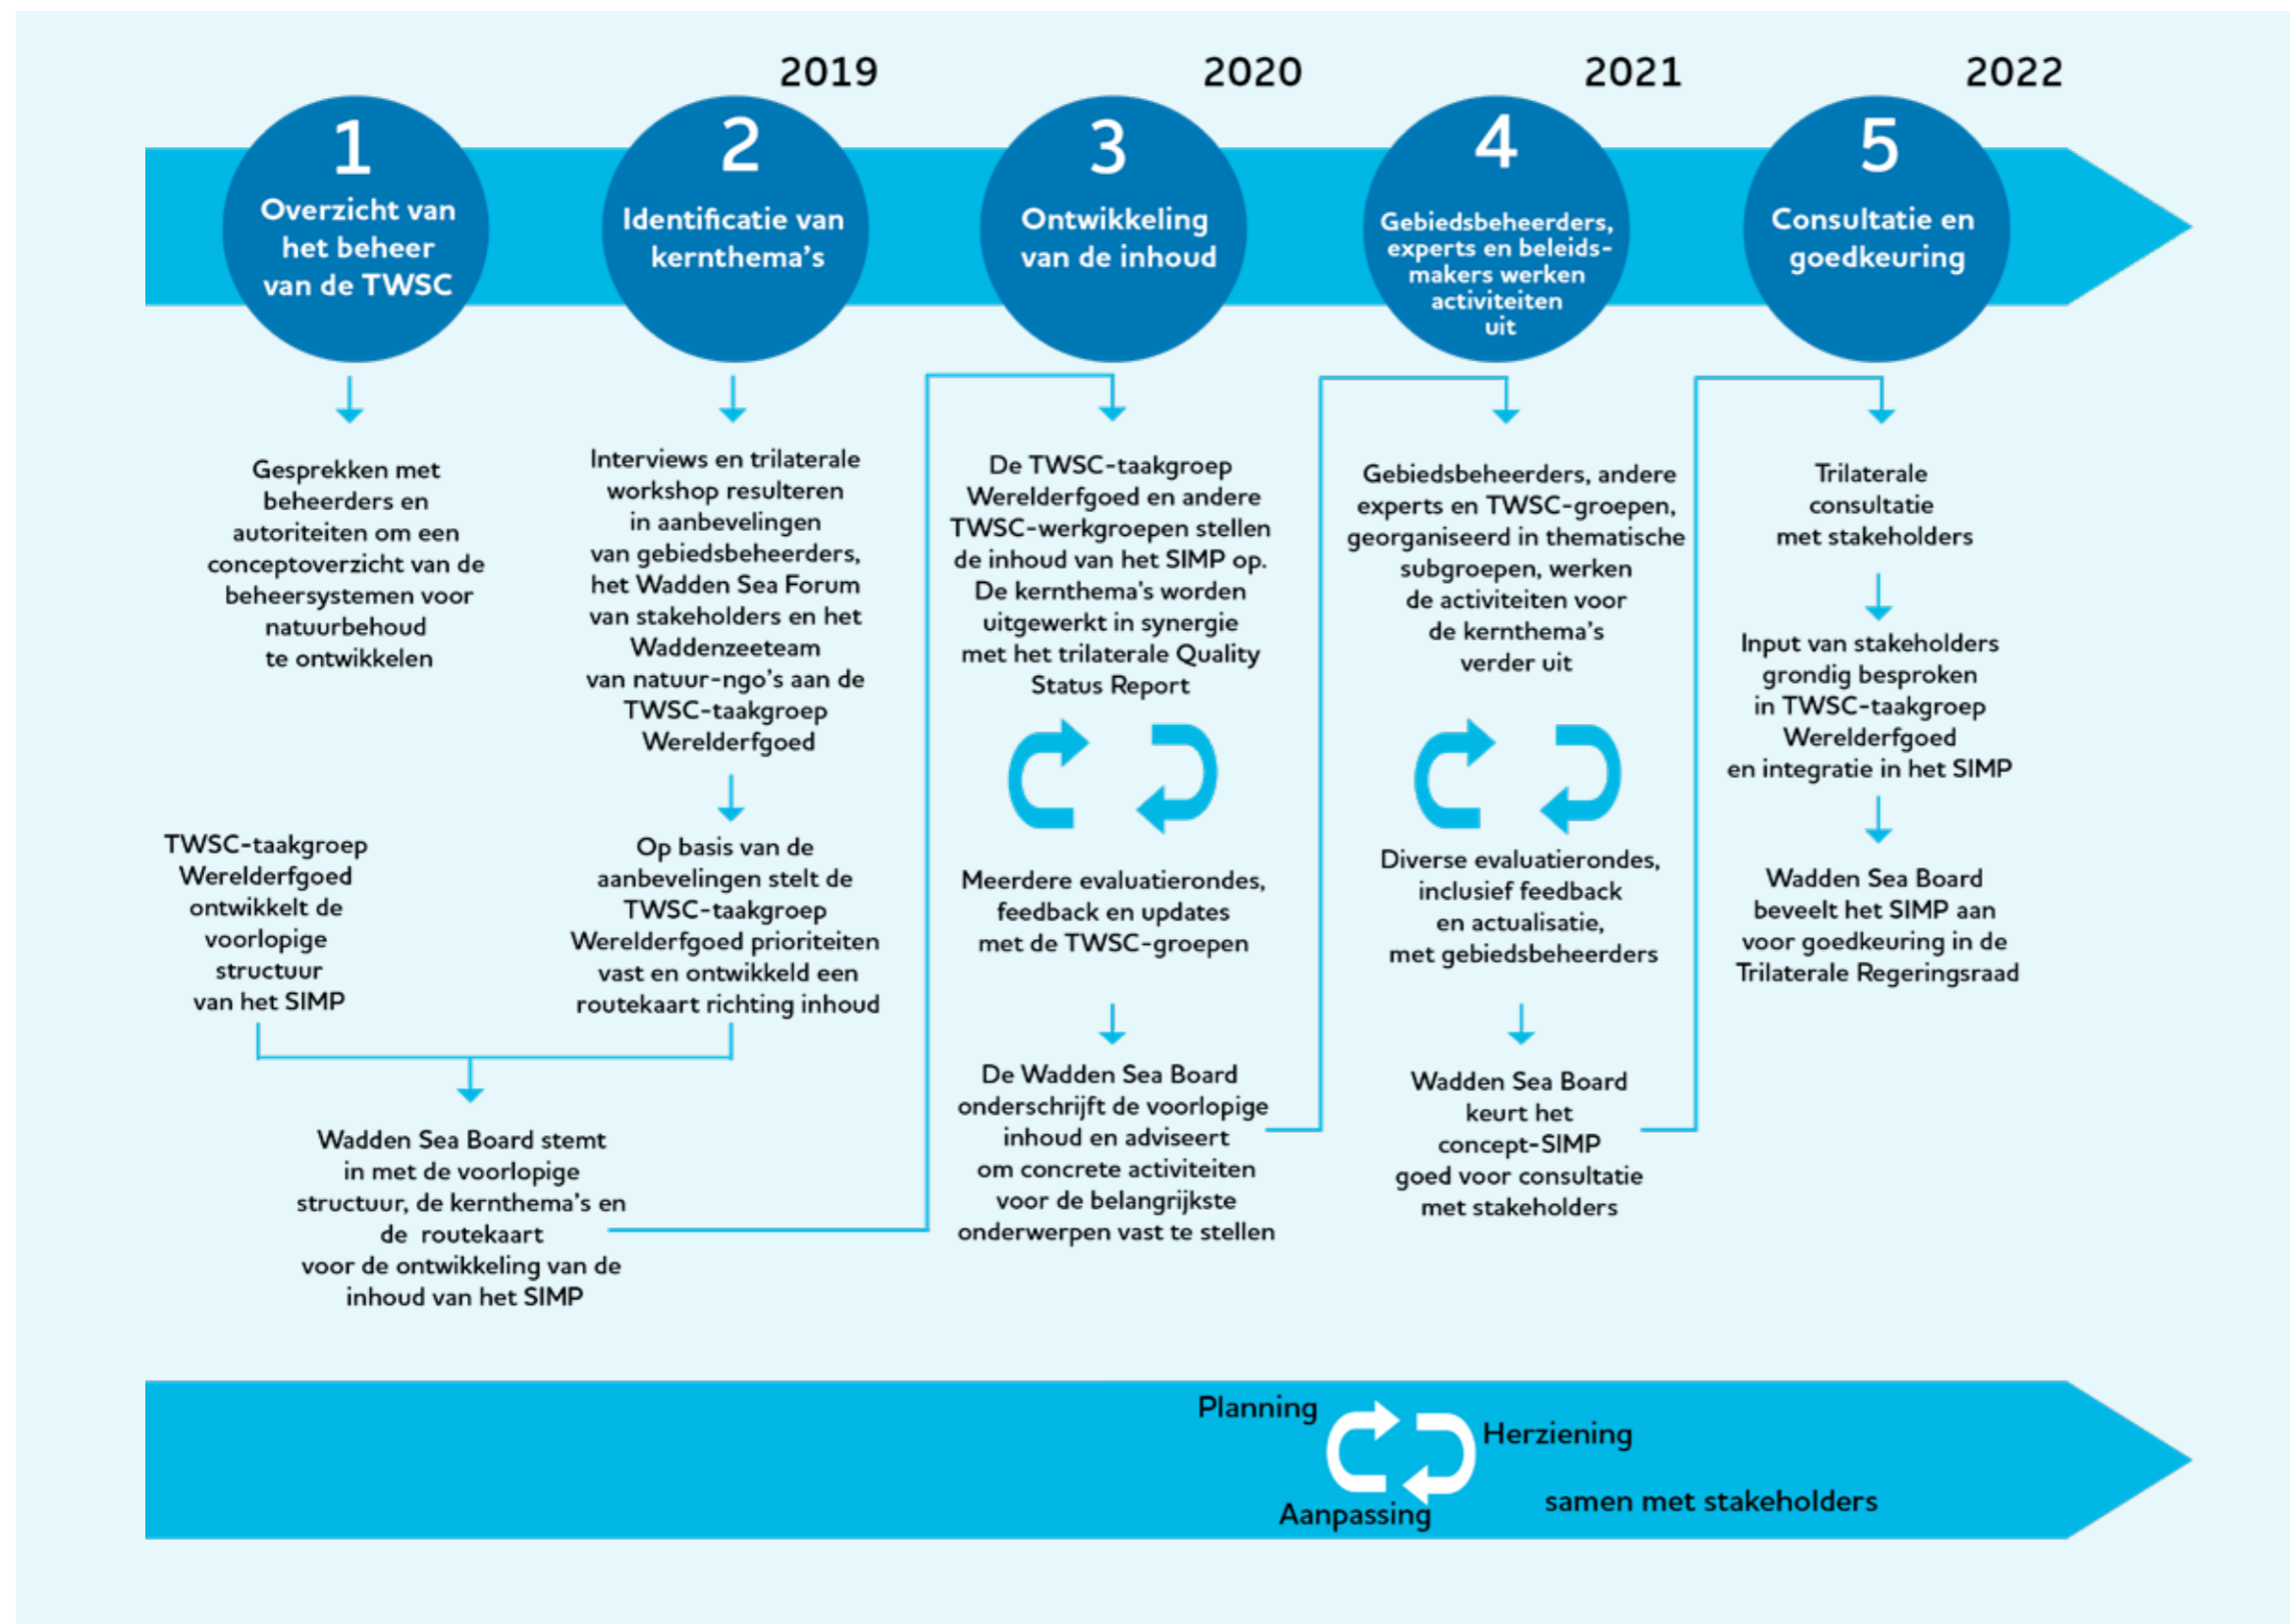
2019 2020 2021 2022

1
Overzicht van het beheer van de TWSC

2
Identificatie van kernthema's

3
Ontwikkeling van de inhoud

4
Gebiedsbeheerders, experts en beleids-makers werken activiteiten uit

5
Consultatie en goedkeuring

Gesprekken met beheerders en autoriteiten om een conceptoverzicht van de beheersystemen voor natuurbehoud te ontwikkelen

TWSC-taakgroep Werelderfgoed ontwikkelt de voorlopige structuur van het SIMP

Interviews en trilaterale workshop resulteren in aanbevelingen van gebiedsbeheerders, het Wadden Sea Forum van stakeholders en het Waddenzeeteam van natuur-ngo's aan de TWSC-taakgroep Werelderfgoed

Op basis van de aanbevelingen stelt de TWSC-taakgroep Werelderfgoed prioriteiten vast en ontwikkeld een routekaart richting inhoud

Wadden Sea Board stemt in met de voorlopige structuur, de kernthema's en de routekaart voor de ontwikkeling van de inhoud van het SIMP

De TWSC-taakgroep Werelderfgoed en andere TWSC-werkgroepen stellen de inhoud van het SIMP op. De kernthema's worden uitgewerkt in synergie met het trilaterale Quality Status Report

Meerdere evaluatierondes, feedback en updates met de TWSC-groepen

De Wadden Sea Board onderschrijft de voorlopige inhoud en adviseert om concrete activiteiten voor de belangrijkste onderwerpen vast te stellen

Gebiedsbeheerders, andere experts en TWSC-groepen, georganiseerd in thematische subgroepen, werken de activiteiten voor de kernthema's verder uit

Diverse evaluatierondes, inclusief feedback en actualisatie, met gebiedsbeheerders

Wadden Sea Board keurt het concept-SIMP goed voor consultatie met stakeholders

Trilaterale consultatie met stakeholders

Input van stakeholders grondig besproken in TWSC-taakgroep Werelderfgoed en integratie in het SIMP

Wadden Sea Board beveelt het SIMP aan voor goedkeuring in de Trilaterale Regeringsraad

Planning
Herziening
Aanpassing
samen met stakeholders